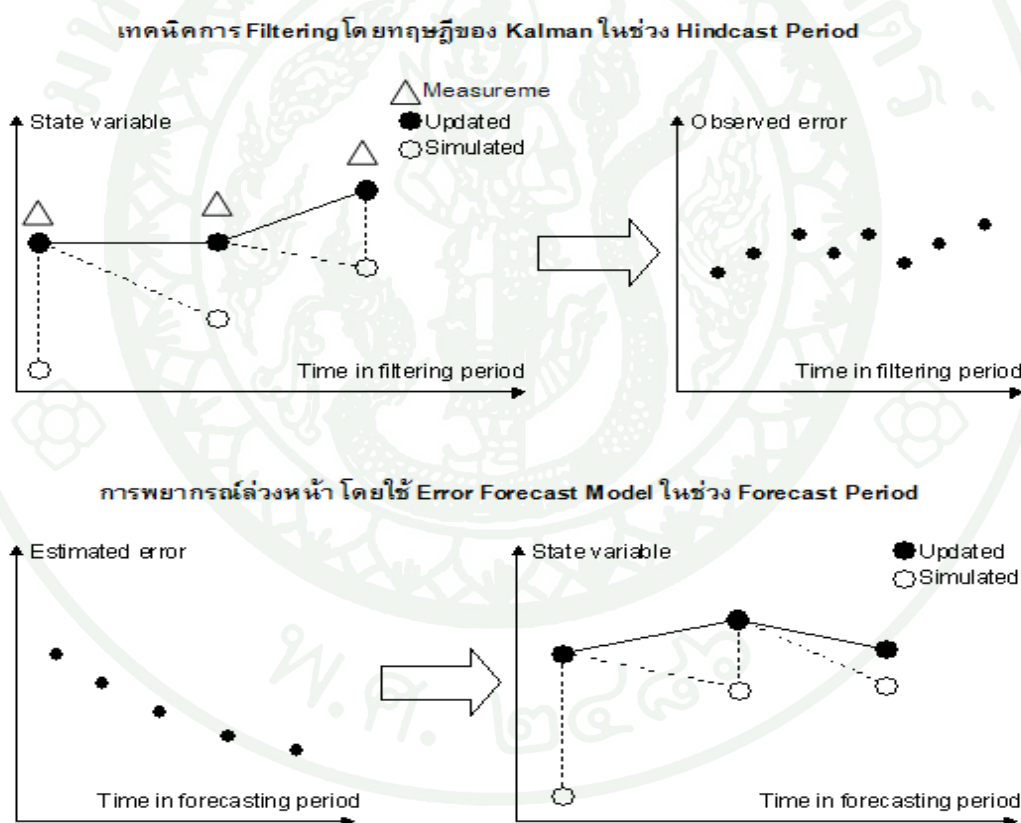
เทคนิคการ Filtering โดยทฤษฎีของ Kalman ในช่วง Hindcast Period

Measureme
Updated
Simulated

State variable

Time in filtering period

Observed error

Time in filtering period

การพยากรณ์ล่วงหน้า โดยใช้ Error Forecast Model ในช่วง Forecast Period

Estimated error

Time in forecasting period

State variable

Updated
Simulated

Time in forecasting period